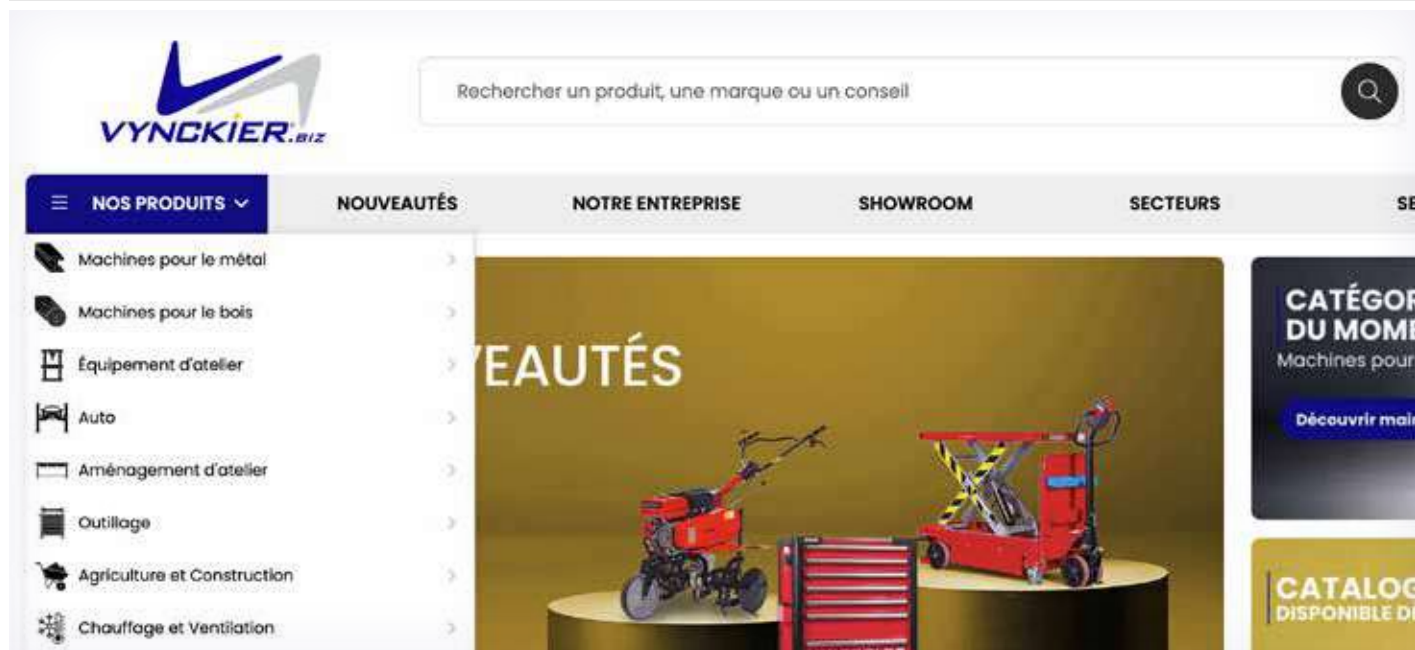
VYNCKIER.BIZ

Rechercher un produit, une marque ou un conseil

NOS PRODUITS

NOUVEAUTÉS

NOTRE ENTREPRISE

SHOWROOM

SECTEURS

SE

Machines pour le métal

Machines pour le bois

Équipement d'atelier

Auto

Aménagement d'atelier

Outillage

Agriculture et Construction

Chauffage et Ventilation

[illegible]EAUTÉS

CATÉGOR
DU MOME
Machines pour

Découvrir mai

CATALOG
DISPONIBLE D